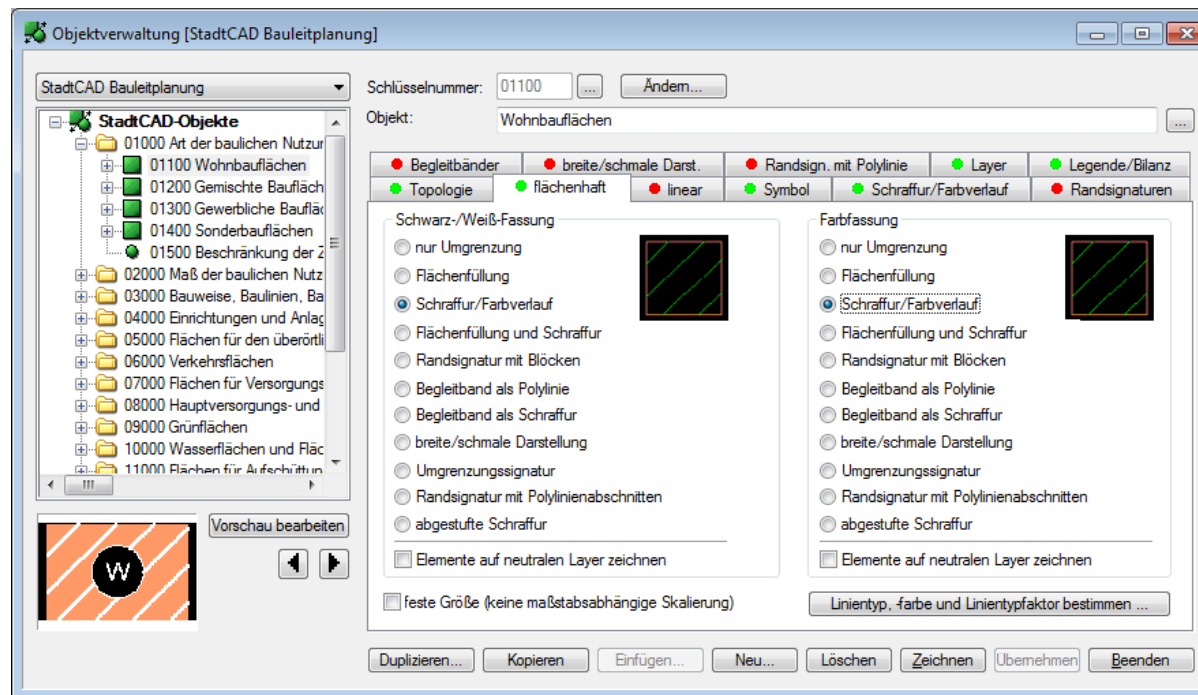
Objektverwaltung [StadtCAD Bauleitplanung]

StadtCAD Bauleitplanung

StadtCAD-Objekte
01000 Art der baulichen Nutzur
01100 Wohnbauflächen
01200 Gemischte Bauflächi
01300 Gewerbliche Bauflä
01400 Sonderbauflächen
01500 Beschränkung der Z
02000 Maß der baulichen Nutz
03000 Bauweise, Baulinien, Ba
04000 Einrichtungen und Anlag
05000 Flächen für den überörtli
06000 Verkehrsflächen
07000 Flächen für Versorgungs
08000 Hauptversorgungs- und
09000 Grünflächen
10000 Wasserflächen und Fläc
11000 Flächen für Aufschüttun

Vorschau bearbeiten

W

Schlüsselnummer: 01100 ... Ändern...
Objekt: Wohnbauflächen ...

Begleitbänder | breite/schmale Darst. | Randsign. mit Polylinie | Layer | Legende/Bilanz
Topologie | flächenhaft | linear | Symbol | Schraffur/Farbverlauf | Randsignaturen

Schwarz-/Weiß-Fassung
nur Umgrenzung
Flächenfüllung
Schraffur/Farbverlauf
Flächenfüllung und Schraffur
Randsignatur mit Blöcken
Begleitband als Polylinie
Begleitband als Schraffur
breite/schmale Darstellung
Umgrenzungssignatur
Randsignatur mit Polylinienabschnitten
abgestufte Schraffur
Elemente auf neutralen Layer zeichnen

Farbfassung
nur Umgrenzung
Flächenfüllung
Schraffur/Farbverlauf
Flächenfüllung und Schraffur
Randsignatur mit Blöcken
Begleitband als Polylinie
Begleitband als Schraffur
breite/schmale Darstellung
Umgrenzungssignatur
Randsignatur mit Polylinienabschnitten
abgestufte Schraffur
Elemente auf neutralen Layer zeichnen

feste Größe (keine maßstabsabhängige Skalierung)

Linientyp, -farbe und Linientypfaktor bestimmen ...

Duplizieren... | Kopieren | Einfügen... | Neu... | Löschen | Zeichnen | Übernehmen | Beenden